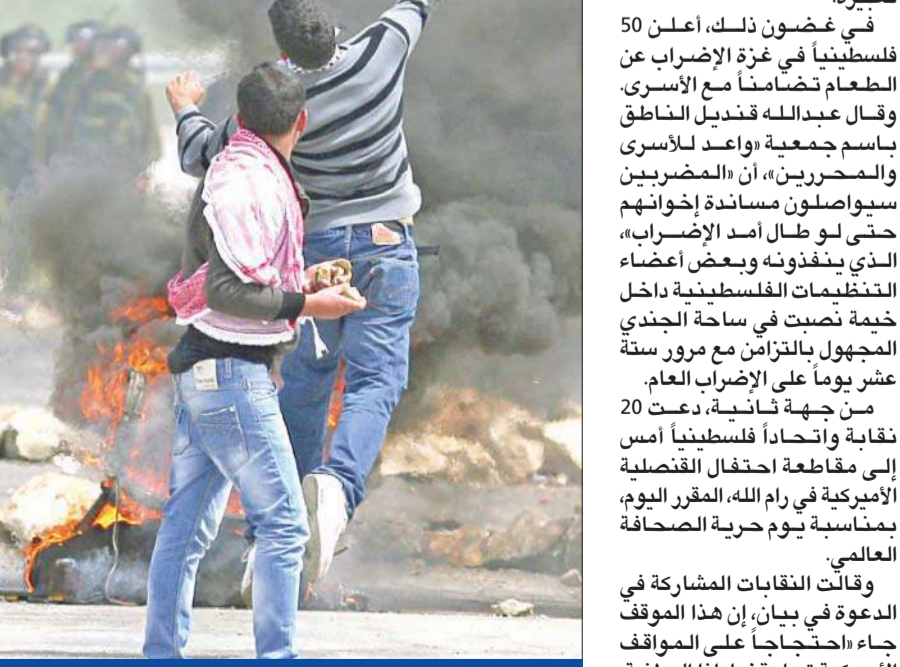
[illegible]

في غضون ذلك، أعلن 50 فلسطينياً في غزة الإضراب عن الطعام تضامناً مع الأسرى. وقال عبدالله قنديل الناطق باسم جمعية «واعد للأسرى والمحررين»، أن «المضربين سيواصلون مساندة إخوانهم حتى لو طال أمد الإضراب»، الذي ينفذونه وبعض أعضاء التنظيمات الفلسطينية داخل خيمة نصبت في ساحة الجندي المجهول بالتزامن مع مرور ستة عشر يوماً على الإضراب العام.

من جهة ثانية، دعت 20 نقابة واتحاداً فلسطينياً أمس إلى مقاطعة احتفال القنصلية الأميركية في رام الله، المقرر اليوم، بمناسبة يوم حرية الصحافة العالمي.

وقالت النقابات المشاركة في الدعوة في بيان، إن هذا الموقف جاء «احتجاجاً على المواقف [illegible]